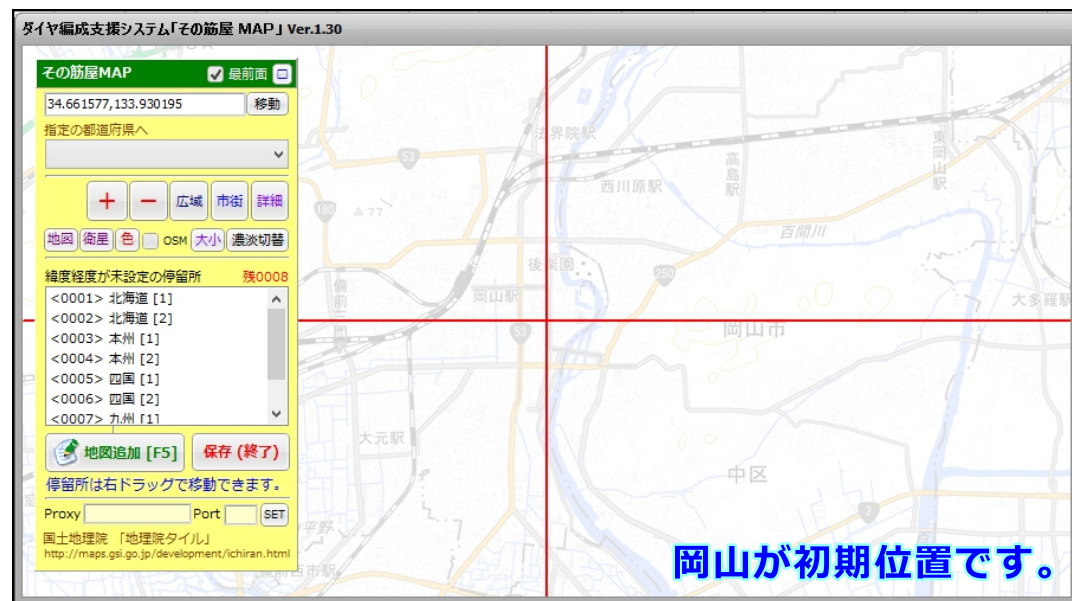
ダイヤ編成支援システム「その筋屋 MAP」Ver.1.30

その筋屋MAP
最前面

34.661577,133.930195
移動
指定の都道府県へ

+
−
広域
市街
詳細
地図
衛星
色
OSM
大小
濃淡切替

緯度経度が未設定の停留所
残0008
<0001> 北海道 [1]
<0002> 北海道 [2]
<0003> 本州 [1]
<0004> 本州 [2]
<0005> 四国 [1]
<0006> 四国 [2]
<0007> 九州 [1]

地図追加 [F5]
保存 (終了)
停留所は右ドラッグで移動できます。
Proxy
Port
SET
国土地理院 「地理院タイル」
http://maps.gsi.go.jp/development/ichiran.html

法界院駅
53
西川原駅
高島駅
東岡山駅
180
77
百間川
後楽園
250
岡山駅
53
岡山市
大多羅駅
大元駅
中区
2
備前西市駅

岡山が初期位置です。